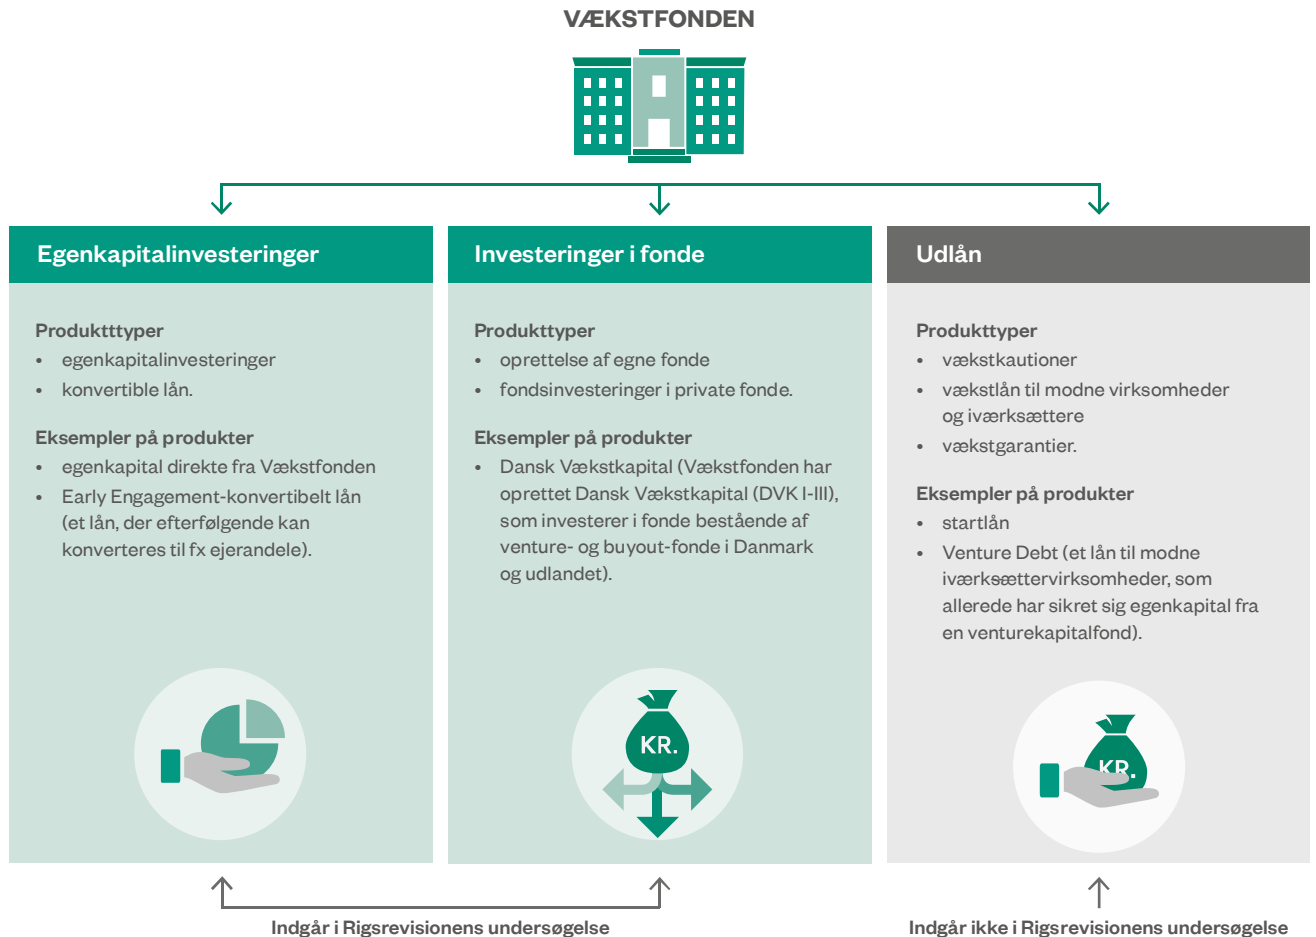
VÆKSTFONDEN

Egenkapitalinvesteringer

Produktttyper
• egenkapitalinvesteringer
• konvertible lån.

Eksempler på produkter
• egenkapital direkte fra Vækstfonden
• Early Engagement-konvertibelt lån (et lån, der efterfølgende kan konverteres til fx ejerandele).

Investeringer i fonde

Produkttyper
• oprettelse af egne fonde
• fondsinvesteringer i private fonde.

Eksempler på produkter
• Dansk Vækstkapital (Vækstfonden har oprettet Dansk Vækstkapital (DVK I-III), som investerer i fonde bestående af venture- og buyout-fonde i Danmark og udlandet).

KR.

Udlån

Produkttyper
• vækstkautioner
• vækstlån til modne virksomheder og iværksættere
• vækstgarantier.

Eksempler på produkter
• startlån
• Venture Debt (et lån til modne iværksættervirksomheder, som allerede har sikret sig egenkapital fra en venturekapitalfond).

KR.

Indgår i Rigsrevisionens undersøgelse

Indgår ikke i Rigsrevisionens undersøgelse